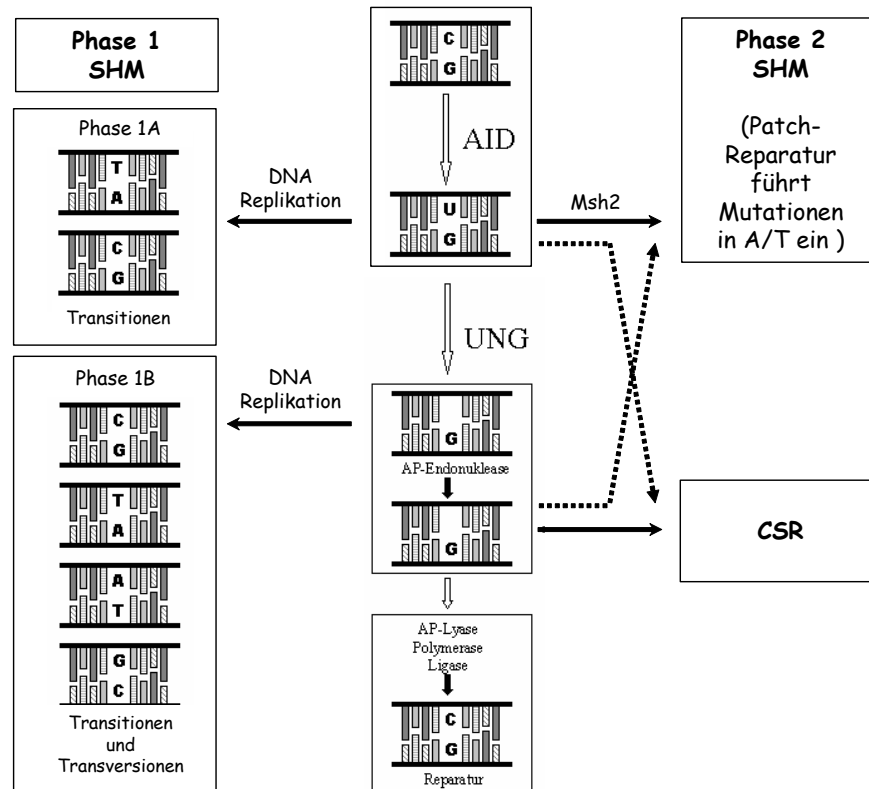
Phase 1
SHM

C
G

AID

Phase 2
SHM

(Patch-Reparatur führt Mutationen in A/T ein )

Phase 1A

T
A

C
G

Transitionen

DNA
Replikation

U
G

Msh2

UNG

Phase 1B

C
G

T
A

A
T

G
C

Transitionen
und
Transversionen

DNA
Replikation

G
AP-Endonuklease

G

CSR

AP-Lyase
Polymerase
Ligase

C
G
Reparatur